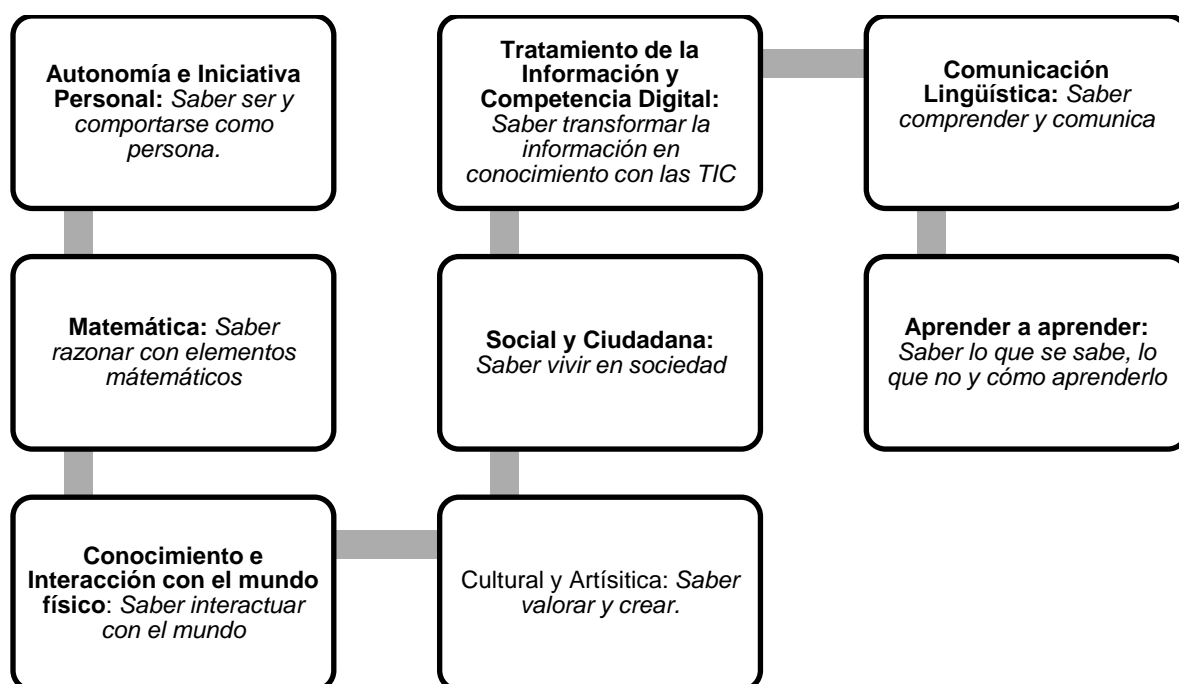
**Autonomía e Iniciativa Personal:** *Saber ser y comportarse como persona.*

**Tratamiento de la Información y Competencia Digital:** *Saber transformar la información en conocimiento con las TIC*

**Comunicación Lingüística:** *Saber comprender y comunica*

**Matemática:** *Saber razonar con elementos mátemáticos*

**Social y Ciudadana:** *Saber vivir en sociedad*

**Aprender a aprender:** *Saber lo que se sabe, lo que no y cómo aprenderlo*

**Conocimiento e Interacción con el mundo físico**: *Saber interactuar con el mundo*

Cultural y Artísitica: *Saber valorar y crear.*